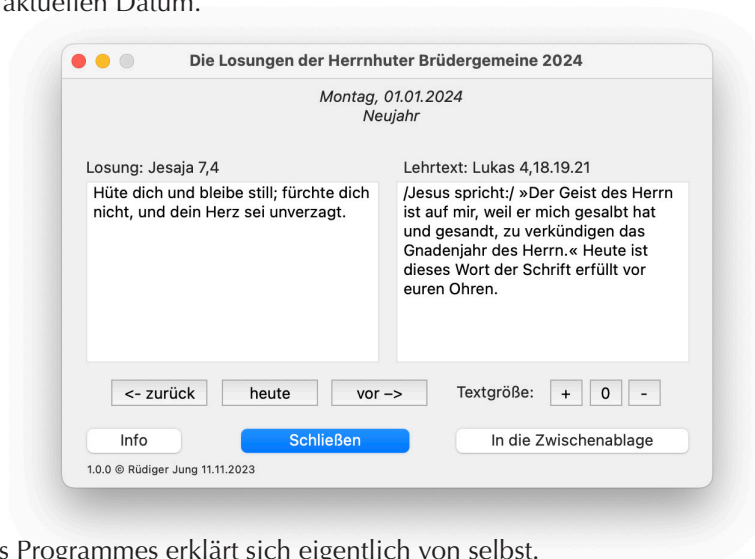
aktuellen Datum.

Die Losungen der Herrnhuter Brüdergemeine 2024

Montag, 01.01.2024
Neujahr

Losung: Jesaja 7,4

Hüte dich und bleibe still; fürchte dich nicht, und dein Herz sei unverzagt.

Lehrtext: Lukas 4,18.19.21

/Jesus spricht:/ »Der Geist des Herrn ist auf mir, weil er mich gesalbt hat und gesandt, zu verkündigen das Gnadenjahr des Herrn.« Heute ist dieses Wort der Schrift erfüllt vor euren Ohren.

<- zurück | heute | vor –> | Textgröße: | + | 0 | -

Info | Schließen | In die Zwischenablage

1.0.0 © Rüdiger Jung 11.11.2023

s Programmes erklärt sich eigentlich von selbst.